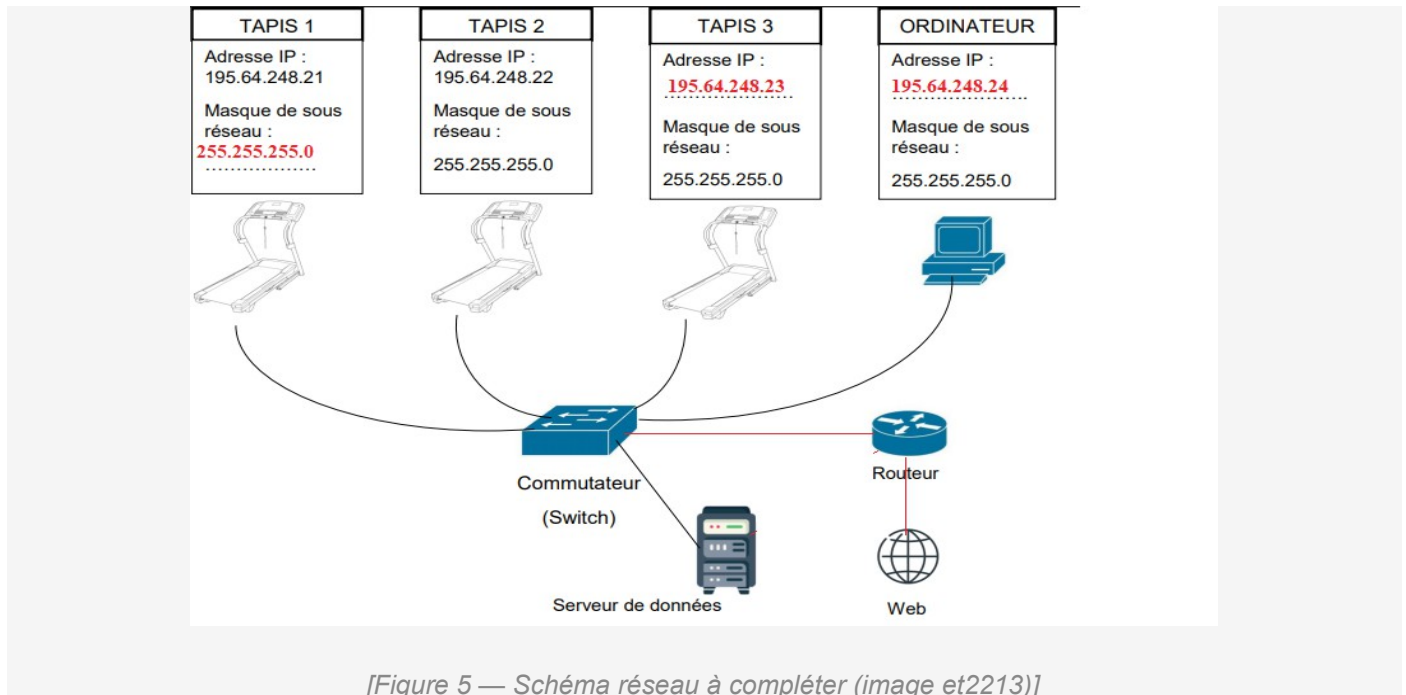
TAPIS 1

Adresse IP : 195.64.248.21

Masque de sous réseau : 255.255.255.0 ………………

TAPIS 2

Adresse IP : 195.64.248.22

Masque de sous réseau : 255.255.255.0

TAPIS 3

Adresse IP : 195.64.248.23

Masque de sous réseau : 255.255.255.0

ORDINATEUR

Adresse IP : 195.64.248.24

Masque de sous réseau : 255.255.255.0

Commutateur (Switch)

Routeur

Serveur de données

Web

[Figure 5 — Schéma réseau à compléter (image et2213)]